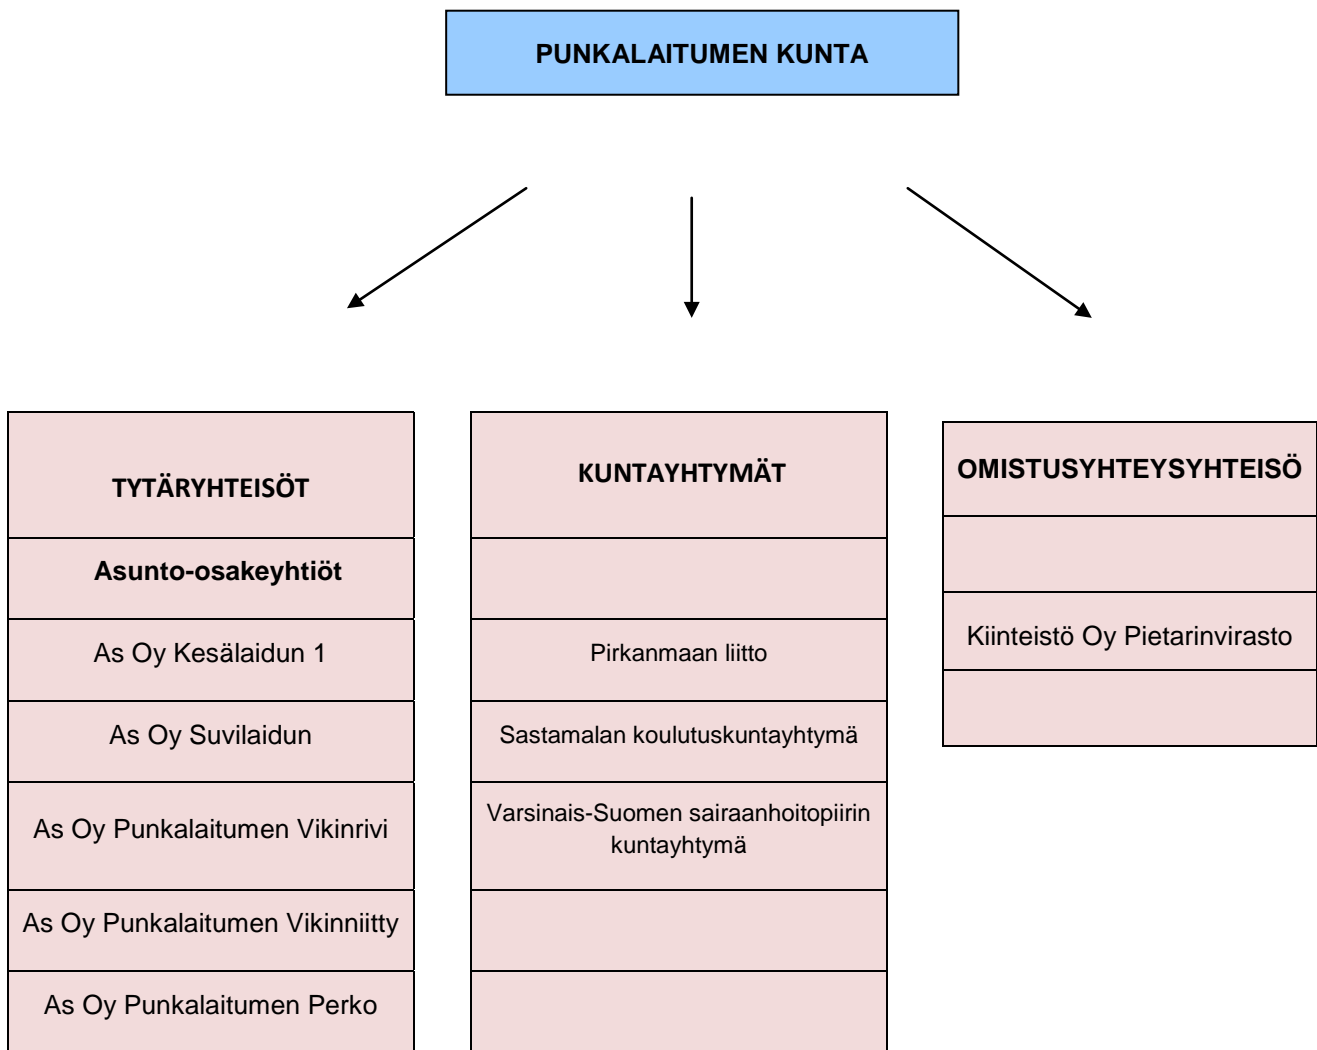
PUNKALAITUMEN KUNTA

TYTÄRYHTEISÖT

Asunto-osakeyhtiöt

As Oy Kesälaidun 1

As Oy Suvilaidun

As Oy Punkalaitumen Vikinrivi

As Oy Punkalaitumen Vikinniitty

As Oy Punkalaitumen Perko

KUNTAYHTYMÄT

Pirkanmaan liitto

Sastamalan koulutuskuntayhtymä

Varsinais-Suomen sairaanhoitopiirin kuntayhtymä

OMISTUSYHTEYSYHTEISÖ

Kiinteistö Oy Pietarinvirasto